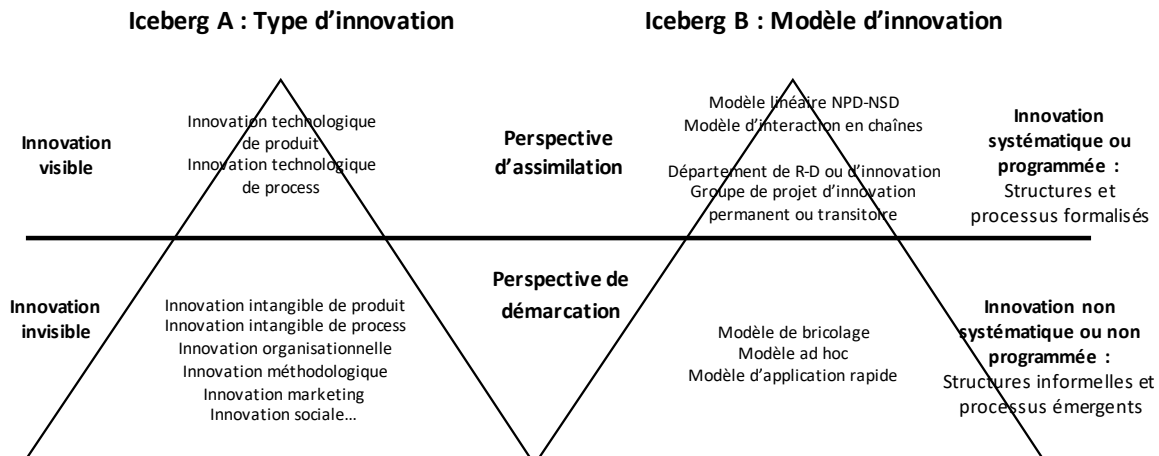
Iceberg A : Type d'innovation

Iceberg B : Modèle d'innovation

Innovation visible

Innovation technologique de produit
Innovation technologique de process

Perspective d'assimilation

Modèle linéaire NPD-NSD
Modèle d'interaction en chaînes

Département de R-D ou d'innovation
Groupe de projet d'innovation permanent ou transitoire

Innovation systématique ou programmée :
Structures et processus formalisés

Innovation invisible

Innovation intangible de produit
Innovation intangible de process
Innovation organisationnelle
Innovation méthodologique
Innovation marketing
Innovation sociale…

Perspective de démarcation

Modèle de bricolage
Modèle ad hoc
Modèle d'application rapide

Innovation non systématique ou non programmée :
Structures informelles et processus émergents